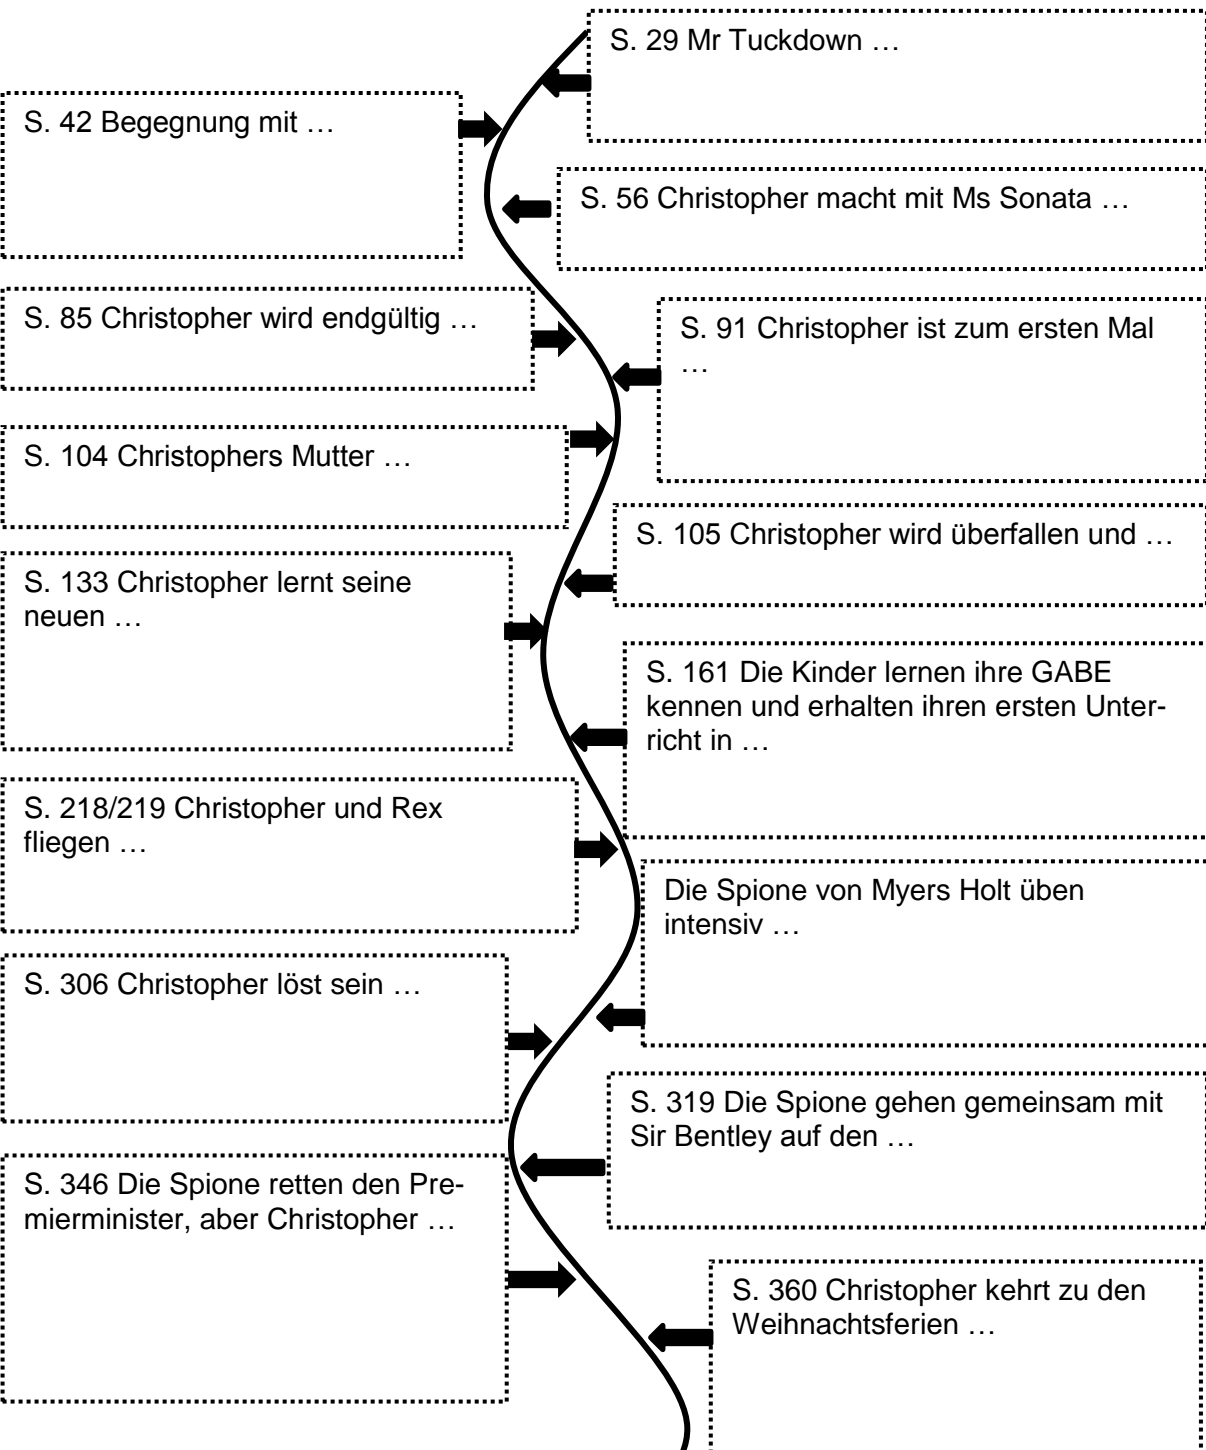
S. 29 Mr Tuckdown …

S. 42 Begegnung mit …

S. 56 Christopher macht mit Ms Sonata …

S. 85 Christopher wird endgültig …

S. 91 Christopher ist zum ersten Mal …

S. 104 Christophers Mutter …

S. 105 Christopher wird überfallen und …

S. 133 Christopher lernt seine neuen …

S. 161 Die Kinder lernen ihre GABE kennen und erhalten ihren ersten Unterricht in …

S. 218/219 Christopher und Rex fliegen …

Die Spione von Myers Holt üben intensiv …

S. 306 Christopher löst sein …

S. 319 Die Spione gehen gemeinsam mit Sir Bentley auf den …

S. 346 Die Spione retten den Premierminister, aber Christopher …

S. 360 Christopher kehrt zu den Weihnachtsferien …